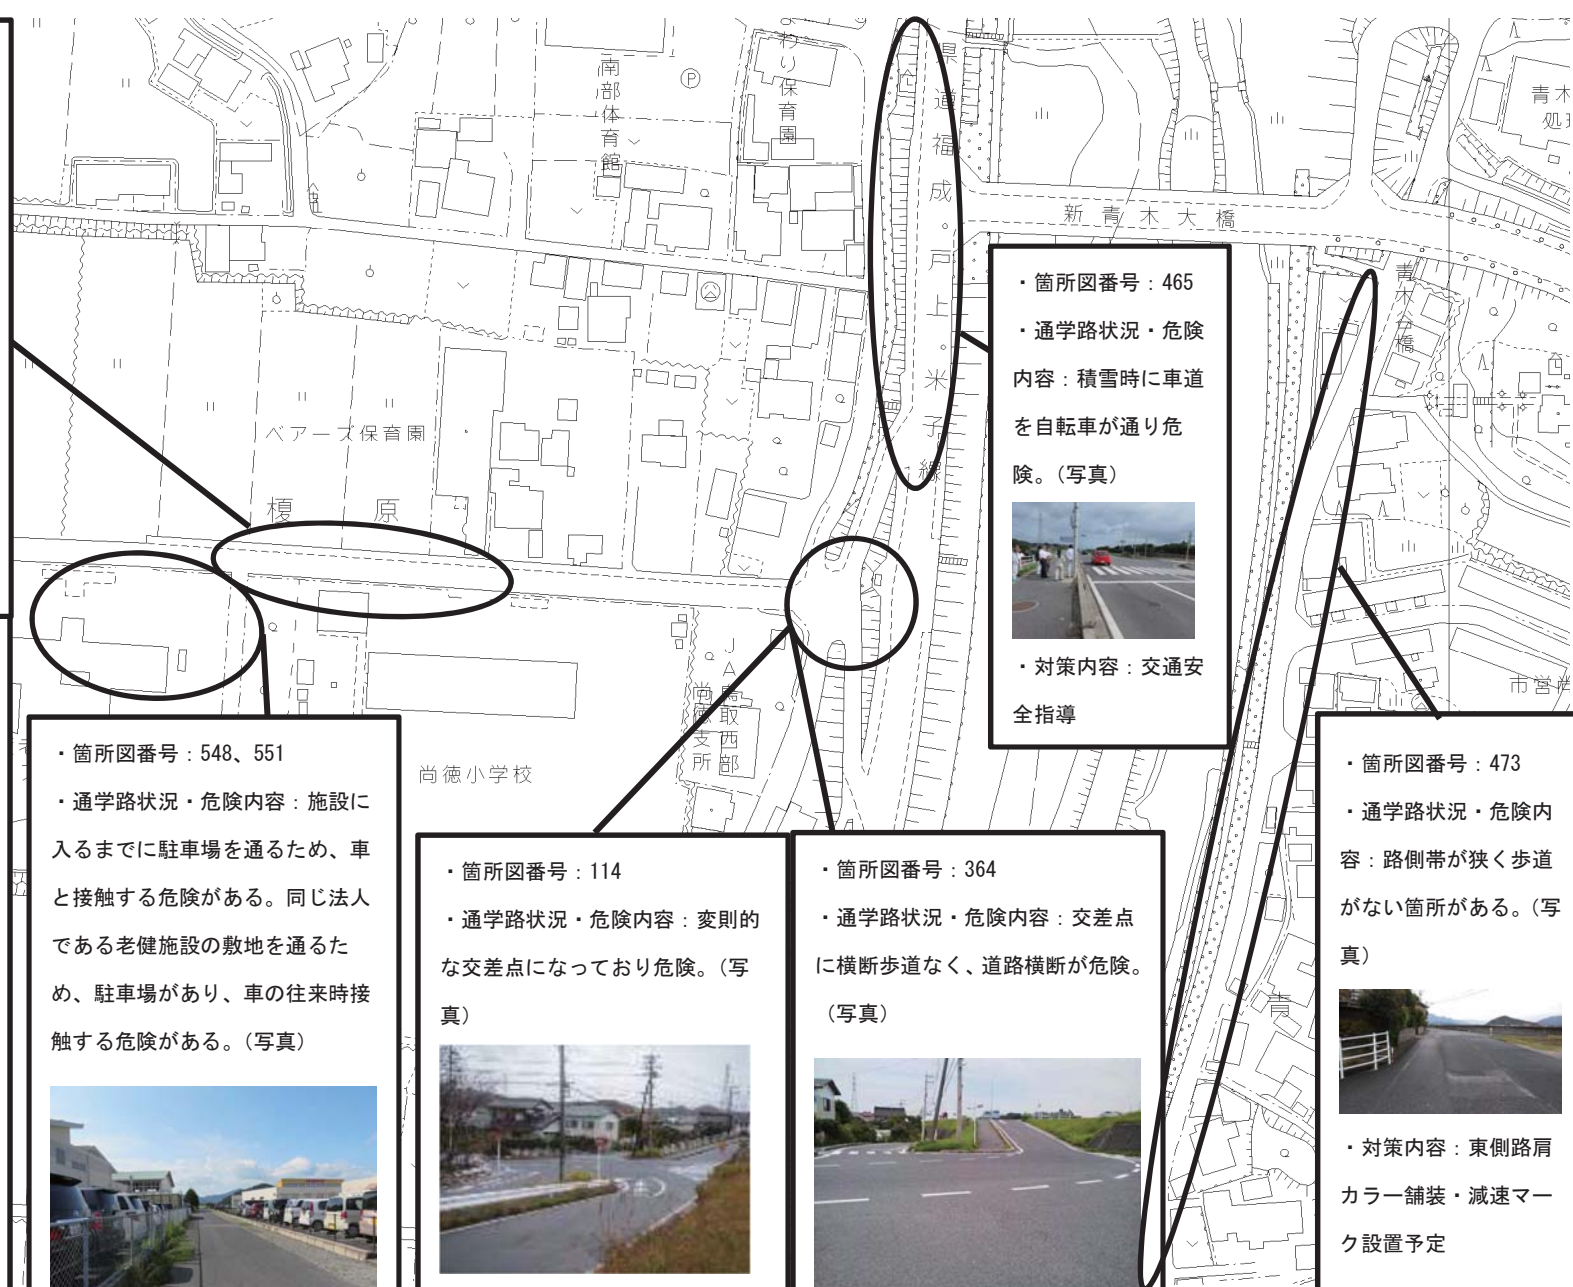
南部体育館

保育園

県道福成戸上米子線

新青木大橋

青木橋

青木

ベアーズ保育園

榎原

尚徳小学校

JA鳥取西部 尚徳支所

市営

・箇所図番号：465
・通学路状況・危険内容：積雪時に車道を自転車が通り危険。（写真）
・対策内容：交通安全指導

・箇所図番号：548、551
・通学路状況・危険内容：施設に入るまでに駐車場を通るため、車と接触する危険がある。同じ法人である老健施設の敷地を通るため、駐車場があり、車の往来時接触する危険がある。（写真）

・箇所図番号：114
・通学路状況・危険内容：変則的な交差点になっており危険。（写真）

・箇所図番号：364
・通学路状況・危険内容：交差点に横断歩道なく、道路横断が危険。（写真）

・箇所図番号：473
・通学路状況・危険内容：路側帯が狭く歩道がない箇所がある。（写真）
・対策内容：東側路肩カラー舗装・減速マーク設置予定